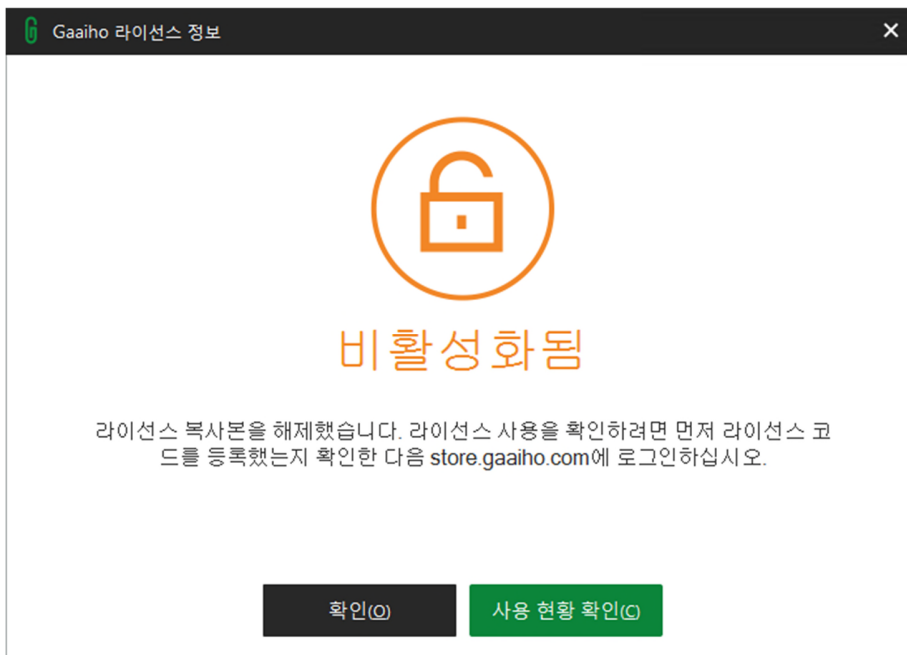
G Gaaiho 라이선스 정보

×

비활성화됨

라이선스 복사본을 해제했습니다. 라이선스 사용을 확인하려면 먼저 라이선스 코드를 등록했는지 확인한 다음 store.gaaiho.com에 로그인하십시오.

확인(O)

사용 현황 확인(C)